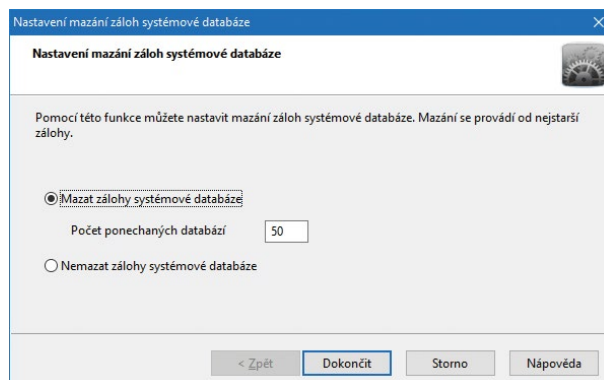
Nastavení mazání záloh systémové databáze

Nastavení mazání záloh systémové databáze

Pomocí této funkce můžete nastavit mazání záloh systémové databáze. Mazání se provádí od nejstarší zálohy.

Mazat zálohy systémové databáze

Počet ponechaných databází 50

Nemazat zálohy systémové databáze

< Zpět Dokončit Storno Nápověda